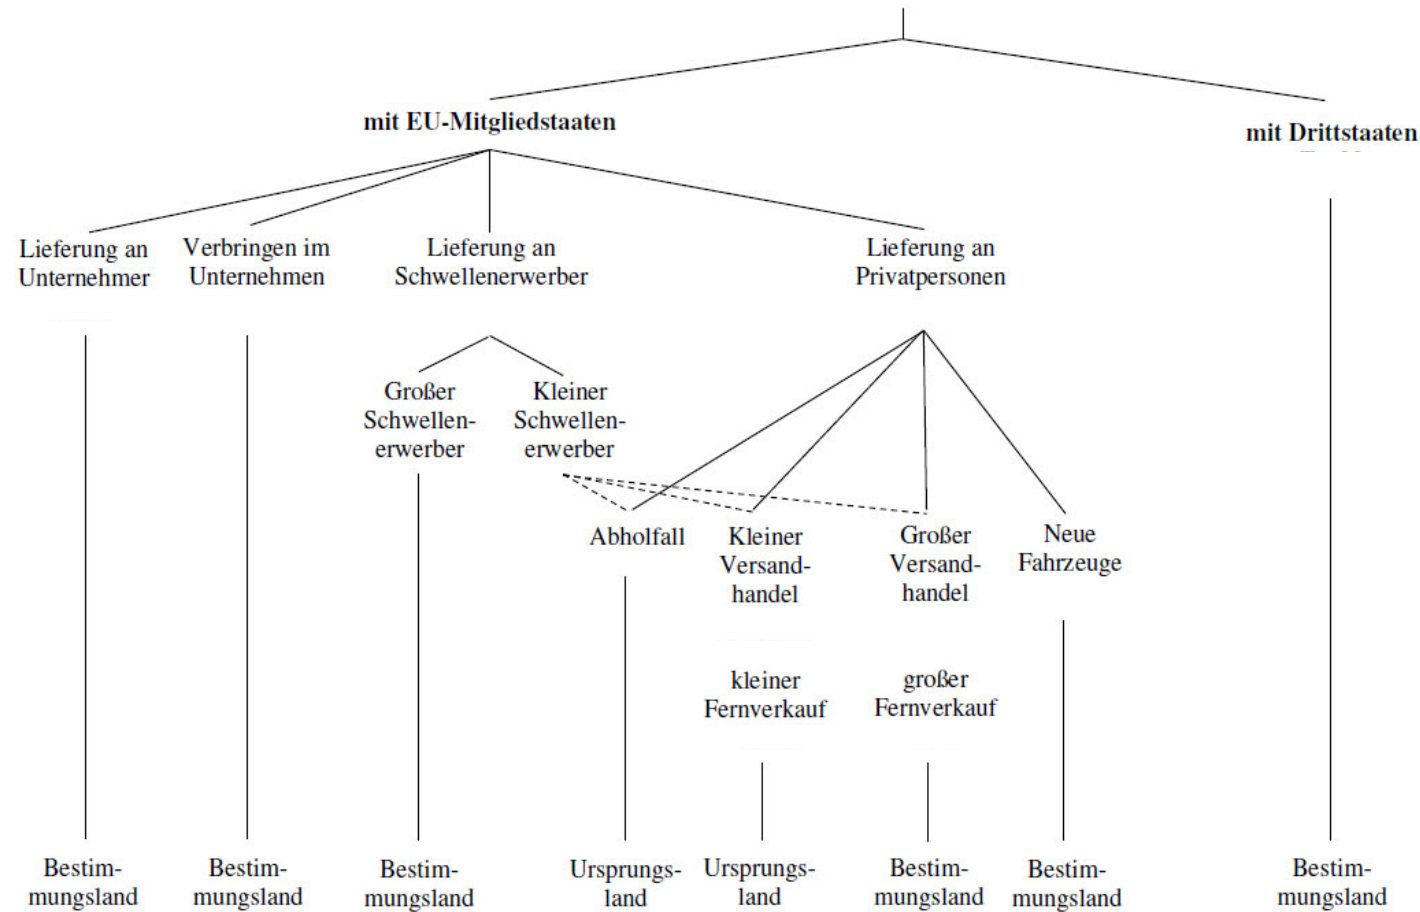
mit EU-Mitgliedstaaten

mit Drittstaaten

Lieferung an Unternehmer

Verbringen im Unternehmen

Lieferung an Schwellenerwerber

Lieferung an Privatpersonen

Großer Schwellenerwerber

Kleiner Schwellenerwerber

Abholfall

Kleiner Versandhandel

Großer Versandhandel

Neue Fahrzeuge

kleiner Fernverkauf

großer Fernverkauf

Bestimmungsland

Bestimmungsland

Bestimmungsland

Ursprungsland

Ursprungsland

Bestimmungsland

Bestimmungsland

Bestimmungsland